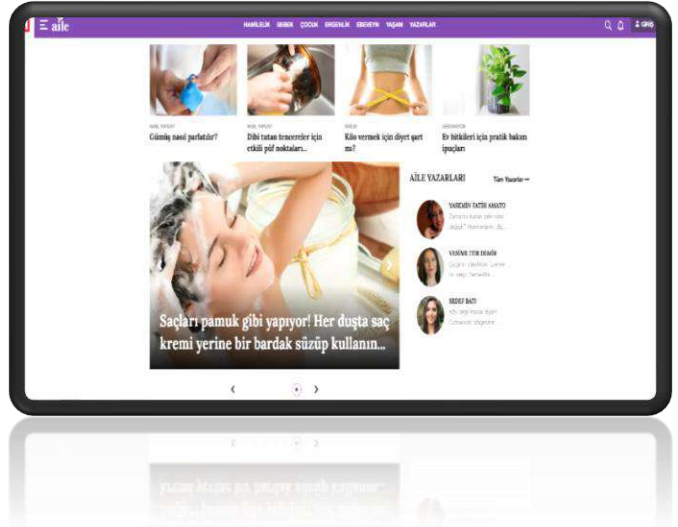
aile

HAMİLELİK BEBEK ÇOCUK ERGENLİK EBEVEYN YAŞAM YAZARLAR

GİRİŞ

EVDE PRATİK
Gümüş nasıl parlatılır?

EVDE PRATİK
Dibi tutan tencereler için etkili püf noktaları...

DİYET
Kilo vermek için diyet şart mı?

DEKORASYON
Ev bitkileri için pratik bakım ipuçları

Saçları pamuk gibi yapıyor! Her duşta saç kremi yerine bir bardak süzüp kullanın...

AİLE YAZARLARI

Tüm Yazarlar →

YASEMİN TATBİ AMATO
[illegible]

YASEMİN TUR DEMİR
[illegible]

SEDEF BATI
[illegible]

‹ ›